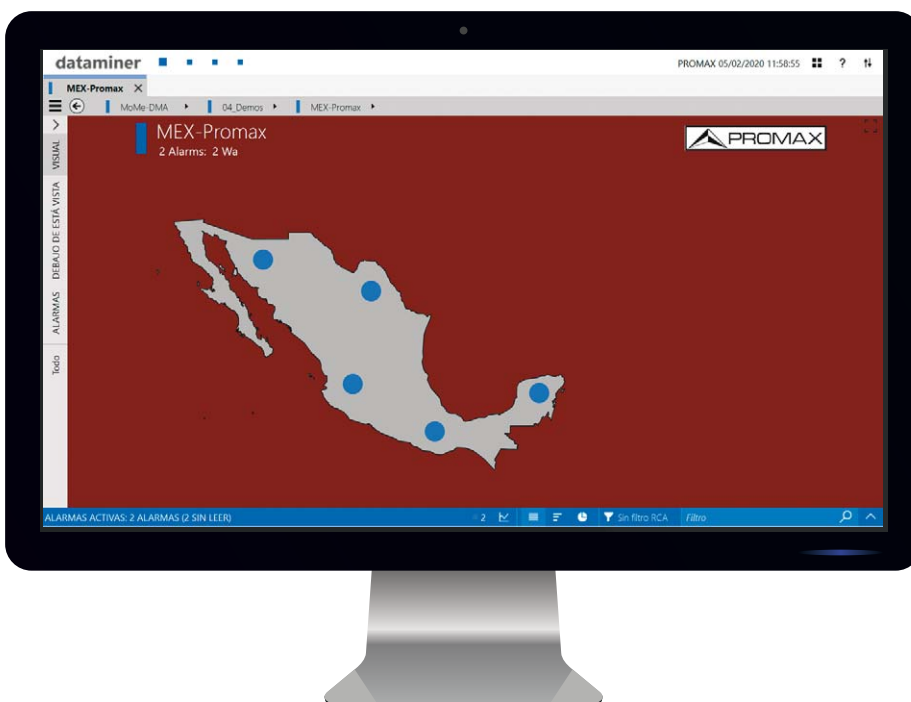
dataminer

PROMAX 05/02/2020 11:58:55 ?

MEX-Promax ×

MoMe-DMA 04_Demos MEX-Promax

VISUAL DEBAJO DE ESTÁ VISTA ALARMAS Todo

MEX-Promax
2 Alarms: 2 Wa

PROMAX

ALARMAS ACTIVAS: 2 ALARMAS (2 SIN LEER)

2

Sin filtro RCA

Filtro